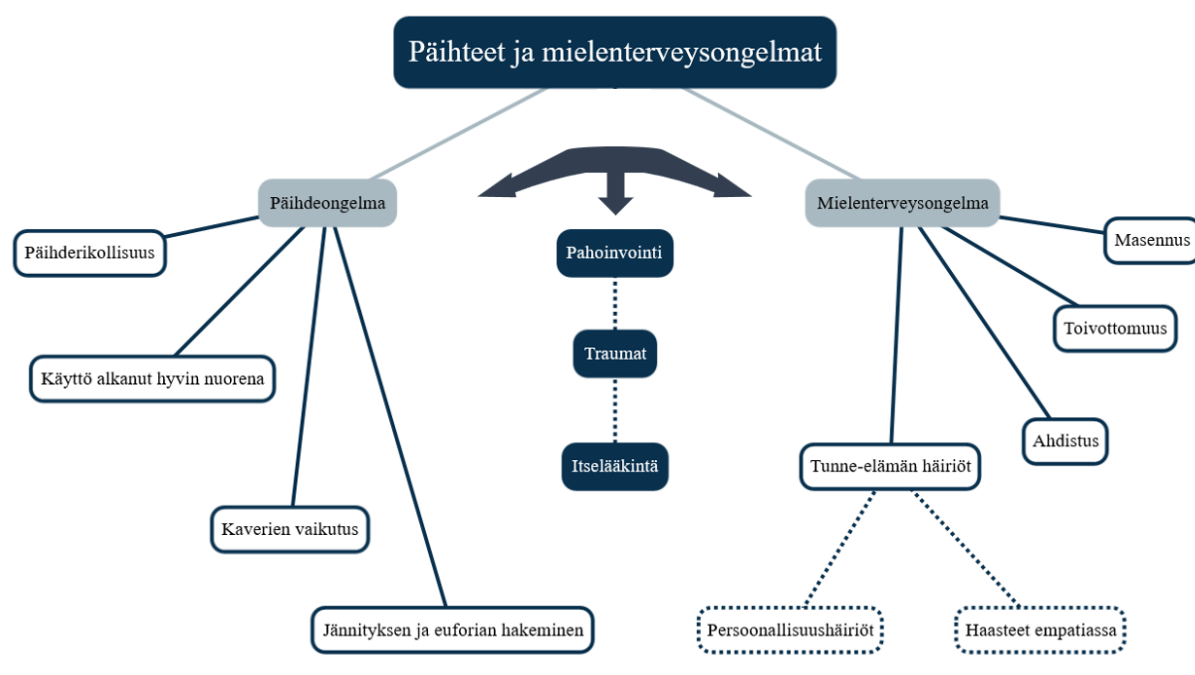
Päihteet ja mielenterveysongelmat

Päihdeongelma

Päihderikollisuus

Käyttö alkanut hyvin nuorena

Kaverien vaikutus

Jännityksen ja euforian hakeminen

Pahoinvointi

Traumat

Itselääkintä

Mielenterveysongelma

Masennus

Toivottomuus

Ahdistus

Tunne-elämän häiriöt

Persoonallisuushäiriöt

Haasteet empatiassa